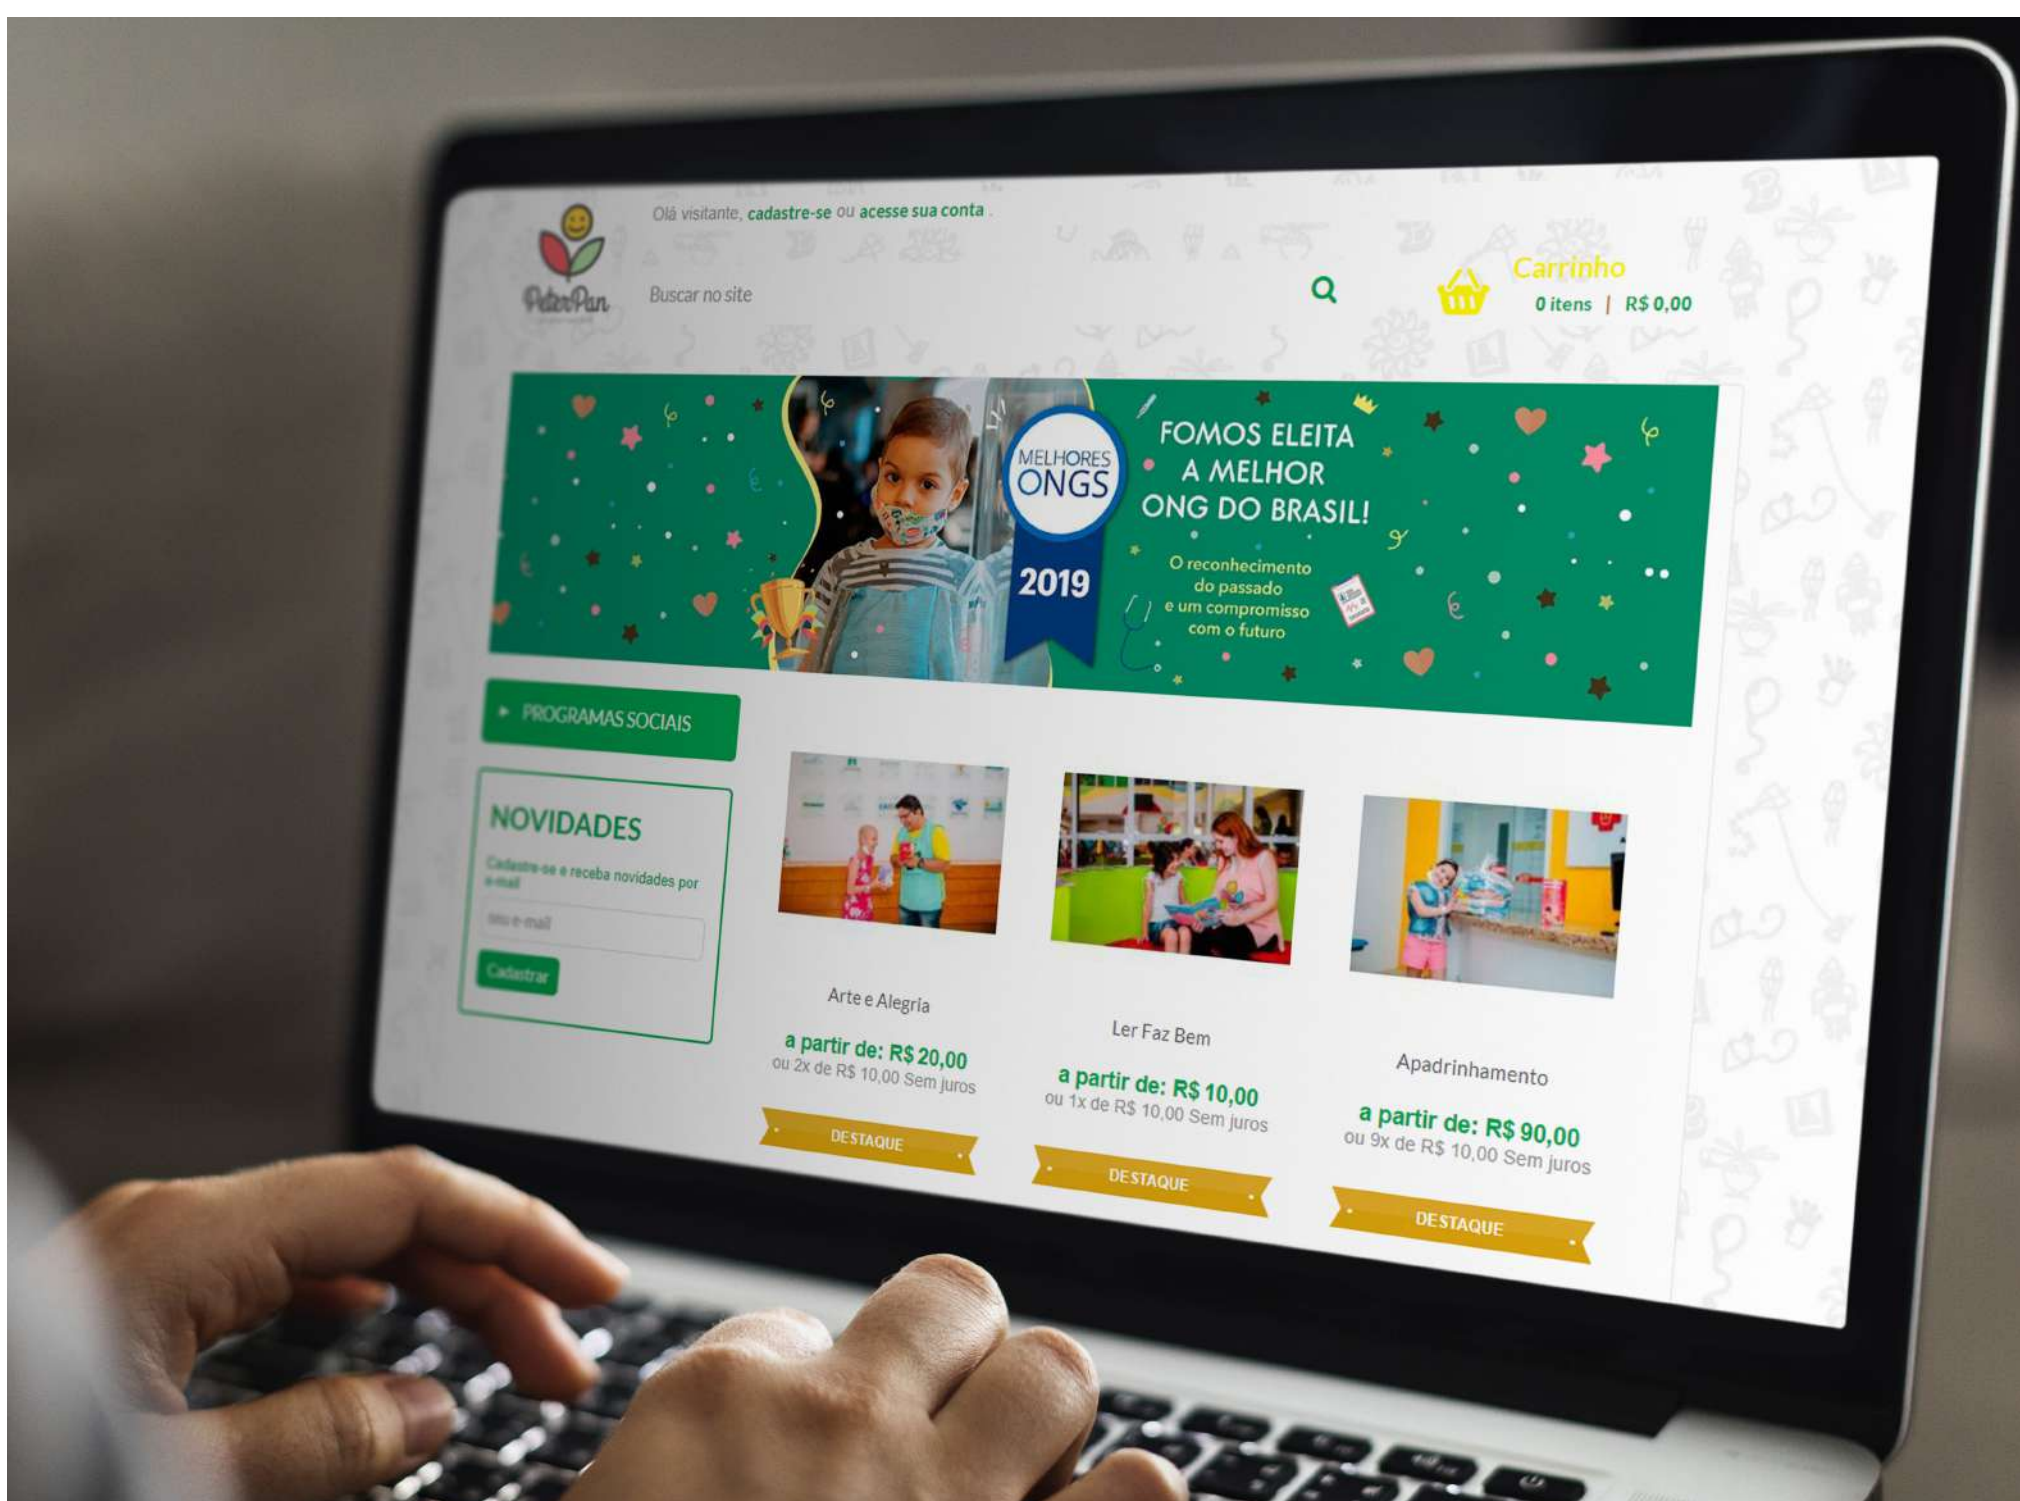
PeterPan

Olá visitante, cadastre-se ou acesse sua conta .

Buscar no site

Carrinho
0 itens | R$ 0,00

MELHORES ONGS 2019

FOMOS ELEITA A MELHOR ONG DO BRASIL!

O reconhecimento do passado e um compromisso com o futuro

PROGRAMAS SOCIAIS

NOVIDADES

Cadastre-se e receba novidades por e-mail

Seu e-mail

Cadastrar

Arte e Alegria
a partir de: R$ 20,00
ou 2x de R$ 10,00 Sem juros
DESTAQUE

Ler Faz Bem
a partir de: R$ 10,00
ou 1x de R$ 10,00 Sem juros
DESTAQUE

Apadrinhamento
a partir de: R$ 90,00
ou 9x de R$ 10,00 Sem juros
DESTAQUE